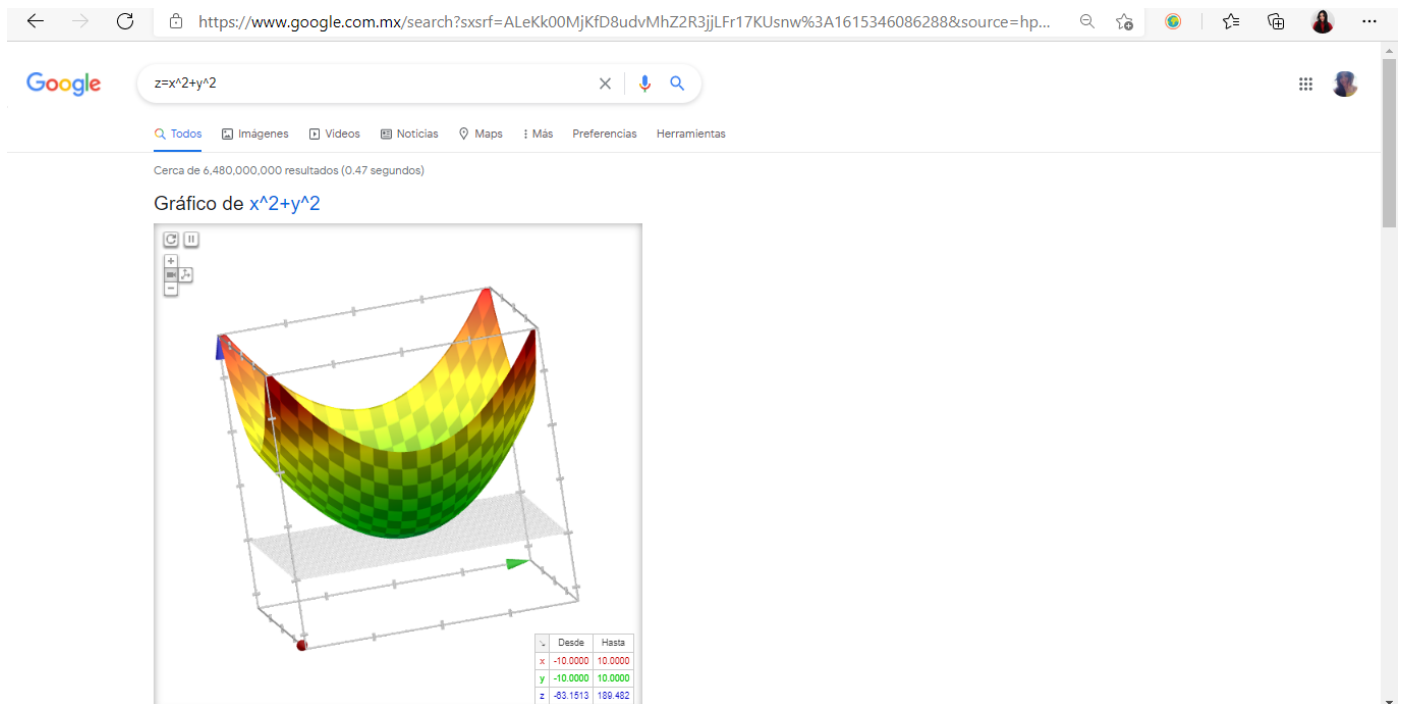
https://www.google.com.mx/search?sxsrf=ALeKk00MjKfD8udvMhZ2R3jjLFr17KUsnw%3A1615346086288&source=hp...

Google

z=x^2+y^2

Todos Imágenes Videos Noticias Maps Más Preferencias Herramientas

Cerca de 6,480,000,000 resultados (0.47 segundos)

Gráfico de x^2+y^2

| | Desde | Hasta |
|---|---|---|
| x | -10.0000 | 10.0000 |
| y | -10.0000 | 10.0000 |
| z | -63.1513 | 189.482 |